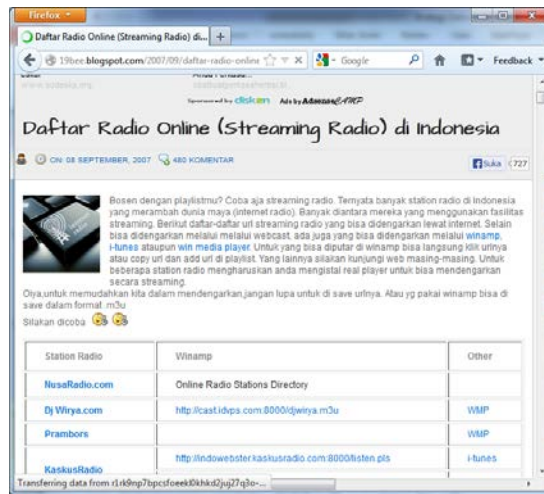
Firefox

Daftar Radio Online (Streaming Radio) di... +

19bee.blogspot.com/2007/09/daftar-radio-online

Google

Feedback

Sponsored by disken Ads by AdsenseCAMP

Daftar Radio Online (Streaming Radio) di Indonesia

ON: 08 SEPTEMBER, 2007 480 KOMENTAR

Suka 727

Bosen dengan playlistmu? Coba aja streaming radio. Ternyata banyak station radio di Indonesia yang merambah dunia maya (internet radio). Banyak diantara mereka yang menggunakan fasilitas streaming. Berikut daftar-daftar url streaming radio yang bisa didengarkan lewat internet. Selain bisa didengarkan melalui melalui webcast, ada juga yang bisa didengarkan melalui winamp, i-tunes ataupun win media player. Untuk yang bisa diputar di winamp bisa langsung klik urlnya atau copy url dan add url di playlist. Yang lainnya silakan kunjungi web masing-masing. Untuk beberapa station radio mengharuskan anda mengistal real player untuk bisa mendengarkan secara streaming.

Oiya,untuk memudahkan kita dalam mendengarkan,jangan lupa untuk di save urlnya. Atau yg pakai winamp bisa di save dalam format .m3u

Silakan dicoba

| Station Radio | Winamp | Other |
|---|---|---|
| NusaRadio.com | Online Radio Stations Directory | |
| Dj Wirya.com | http://cast.idvps.com:8000/djwirya.m3u | WMP |
| Prambors | | WMP |
| KaskusRadio | http://indowebster.kaskusradio.com:8000/listen.pls | i-tunes |

Transferring data from r1rk9mp7bpcsfoeekl0khkd2juj27q3o-...